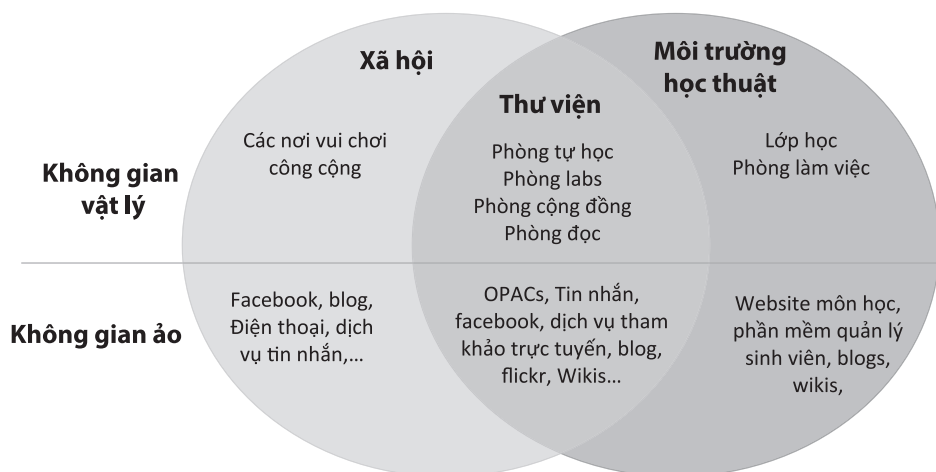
Xã hội

Môi trường học thuật

Thư viện

Không gian vật lý

Các nơi vui chơi công cộng

Phòng tự học
Phòng labs
Phòng cộng đồng
Phòng đọc

Lớp học
Phòng làm việc

Không gian ảo

Facebook, blog, Điện thoại, dịch vụ tin nhắn,...

OPACs, Tin nhắn, facebook, dịch vụ tham khảo trực tuyến, blog, flickr, Wikis...

Website môn học, phần mềm quản lý sinh viên, blogs, wikis,